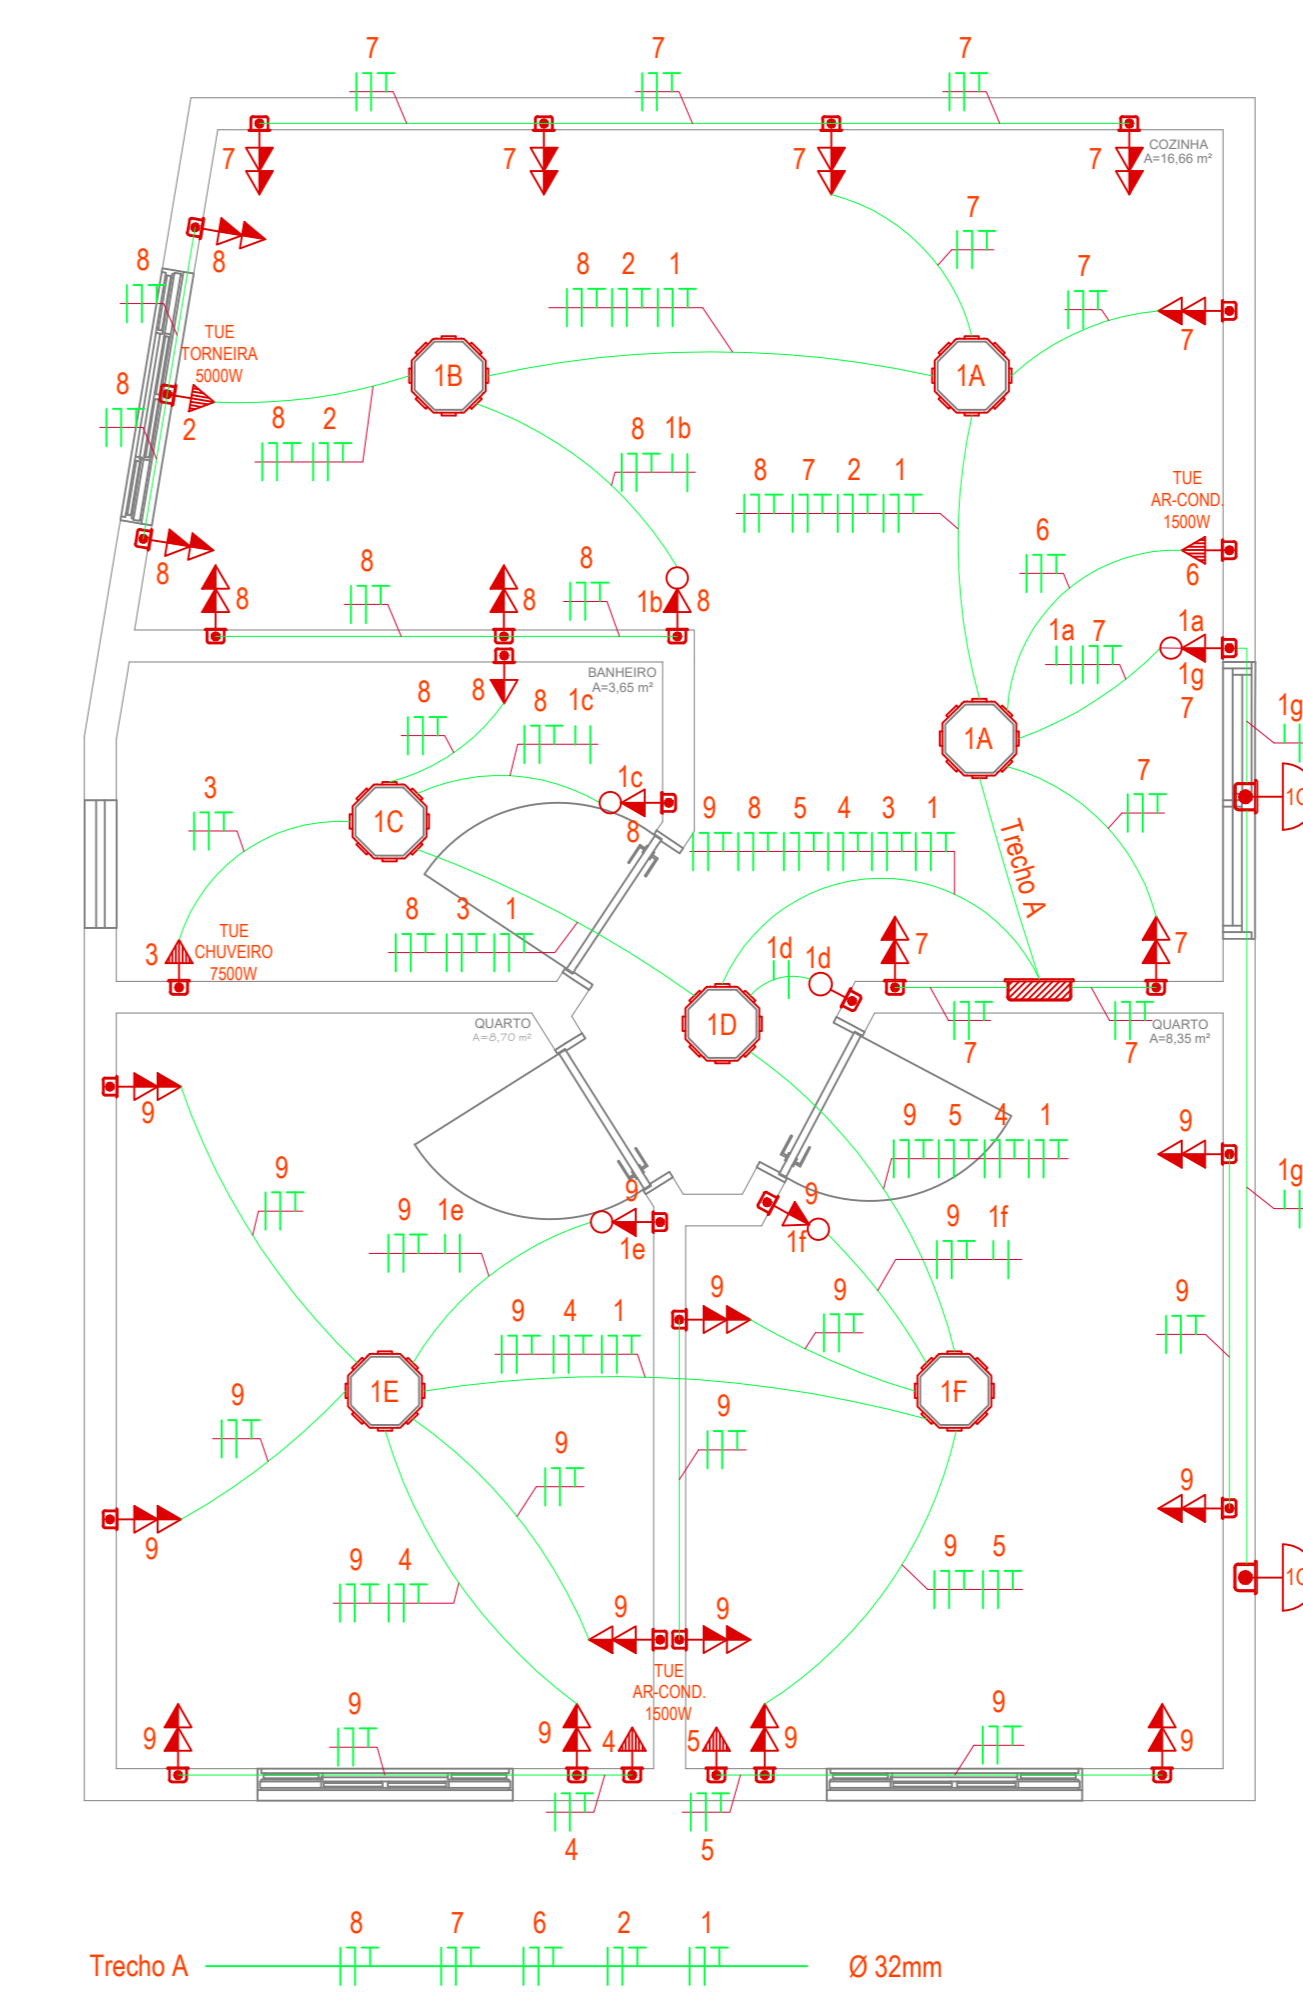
7 7 7

7 7 7 7 COZINHA A=16,66 m²

7

8 8

8 2 1

7

7

TUE TORNEIRA 5000W

1B

1A

8

2

8 2

8 1b

8 7 2 1

TUE AR-COND. 1500W

6

6

8

8

8 8

8 8 1b 8

1a 7

1a

1g

7

BANHEIRO A=3,65 m²

8 8

8 1c

1A

1g

3

1c

1C

8

9 8 5 4 3 1

7

Trecho A

1C

8 3 1

TUE CHUVEIRO 7500W

3

1d 1d

7

7

1D

QUARTO A=8,70 m²

7

7

QUARTO A=8,35 m²

9

9 5 4 1

9

9

9

1g

9 1e

1e

9

1f

9 1f

9

9 4 1

9

9

9

1E

1F

9

9

9

9

9

9 4

9 5

9 9

TUE AR-COND. 1500W

9 9

9 9

9 4 5 9

9

4 5

1C

8 7 6 2 1

Trecho A Ø 32mm